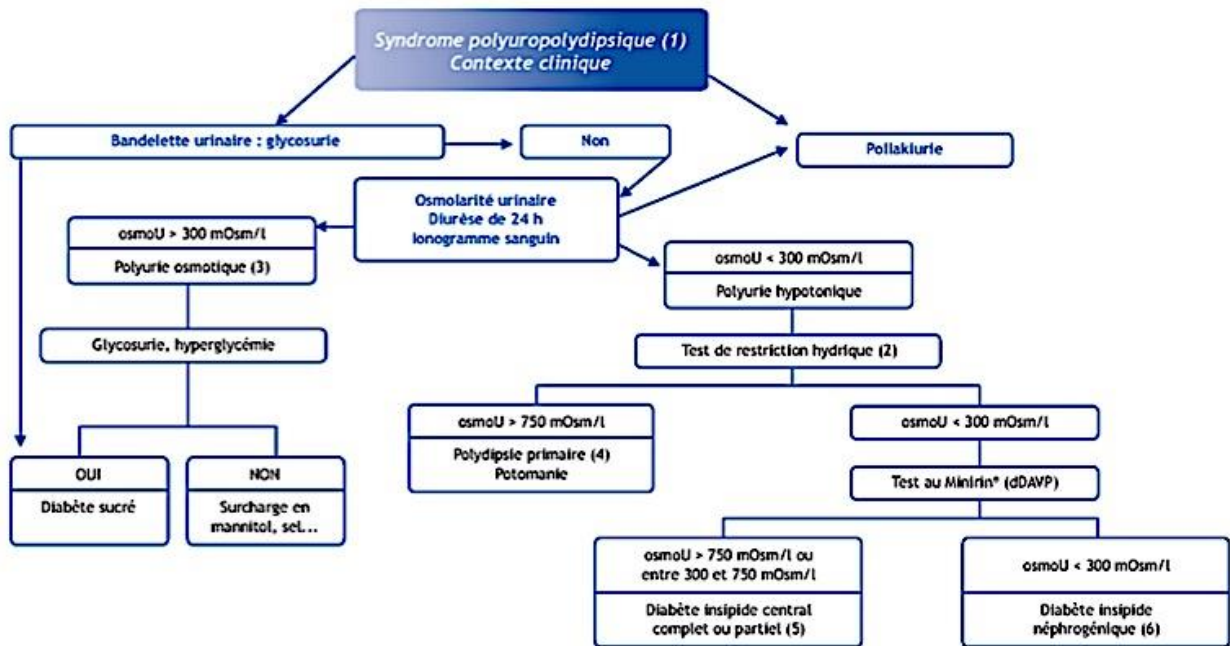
Syndrome polyuropolydipsique (1)
Contexte clinique

Bandelette urinaire : glycosurie

Non

Pollakiurie

Osmolarité urinaire
Diurèse de 24 h
Ionogramme sanguin

osmoU > 300 mOsm/l

Polyurie osmotique (3)

Glycosurie, hyperglycémie

OUI

Diabète sucré

NON

Surcharge en mannitol, sel...

osmoU < 300 mOsm/l

Polyurie hypotonique

Test de restriction hydrique (2)

osmoU > 750 mOsm/l

Polydipsie primaire (4)
Potomanie

osmoU < 300 mOsm/l

Test au Minirin® (dDAVP)

osmoU > 750 mOsm/l ou entre 300 et 750 mOsm/l

Diabète insipide central complet ou partiel (5)

osmoU < 300 mOsm/l

Diabète insipide néphrogénique (6)